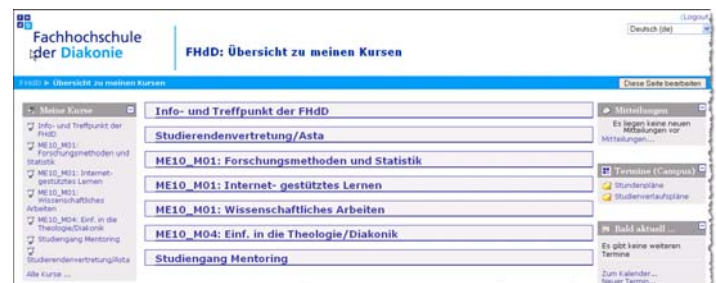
Fachhochschule der Diakonie

FHdD: Übersicht zu meinen Kursen

(Logout)

Deutsch (de)

FHdD ► Übersicht zu meinen Kursen

Diese Seite bearbeiten

Meine Kurse

Info- und Treffpunkt der FHdD

ME10_M01: Forschungsmethoden und Statistik

ME10_M01: Internet-gestütztes Lernen

ME10_M01: Wissenschaftliches Arbeiten

ME10_M04: Einf. in die Theologie/Diakonik

Studiengang Mentoring

Studierendenvertretung/Asta

Alle Kurse ...

Info- und Treffpunkt der FHdD

Studierendenvertretung/Asta

ME10_M01: Forschungsmethoden und Statistik

ME10_M01: Internet- gestütztes Lernen

ME10_M01: Wissenschaftliches Arbeiten

ME10_M04: Einf. in die Theologie/Diakonik

Studiengang Mentoring

Mitteilungen

Es liegen keine neuen Mitteilungen vor

Mitteilungen...

Termine (Campus)

Stundenpläne

Studienverlaufspläne

Bald aktuell ...

Es gibt keine weiteren Termine

Zum Kalender...

Neuer Termin...